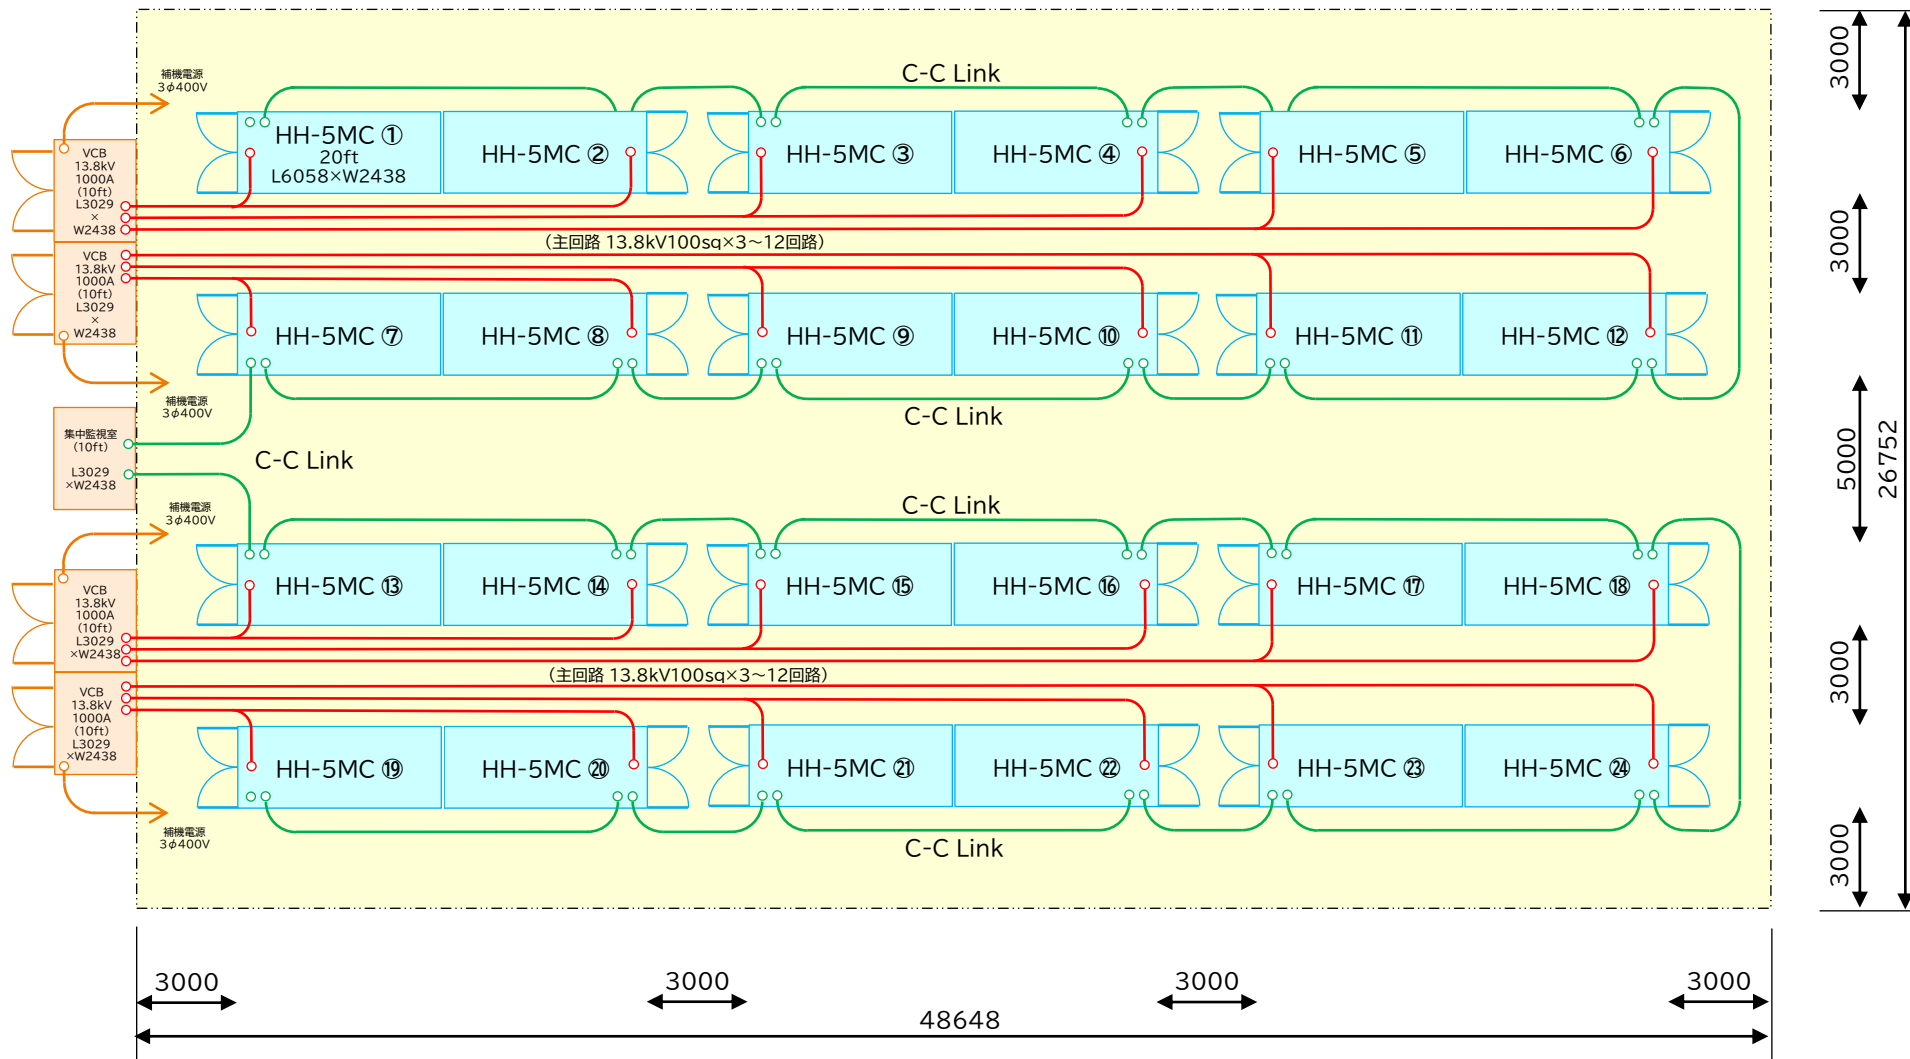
補機電源
3$\phi$400V

C-C Link

VCB
13.8kV
1000A
(10ft)
L3029
×
W2438

HH-5MC ①
20ft
L6058×W2438

HH-5MC ②

HH-5MC ③

HH-5MC ④

HH-5MC ⑤

HH-5MC ⑥

(主回路 13.8kV100sq×3~12回路)

VCB
13.8kV
1000A
(10ft)
L3029
×
W2438

HH-5MC ⑦

HH-5MC ⑧

HH-5MC ⑨

HH-5MC ⑩

HH-5MC ⑪

HH-5MC ⑫

補機電源
3$\phi$400V

C-C Link

集中監視室
(10ft)
L3029
×W2438

C-C Link

補機電源
3$\phi$400V

C-C Link

VCB
13.8kV
1000A
(10ft)
L3029
×W2438

HH-5MC ⑬

HH-5MC ⑭

HH-5MC ⑮

HH-5MC ⑯

HH-5MC ⑰

HH-5MC ⑱

(主回路 13.8kV100sq×3~12回路)

VCB
13.8kV
1000A
(10ft)
L3029
×W2438

HH-5MC ⑲

HH-5MC ⑳

HH-5MC ㉑

HH-5MC ㉒

HH-5MC ㉓

HH-5MC ㉔

補機電源
3$\phi$400V

C-C Link

3000
3000
5000
26752
3000
3000

3000
3000
3000
3000
48648